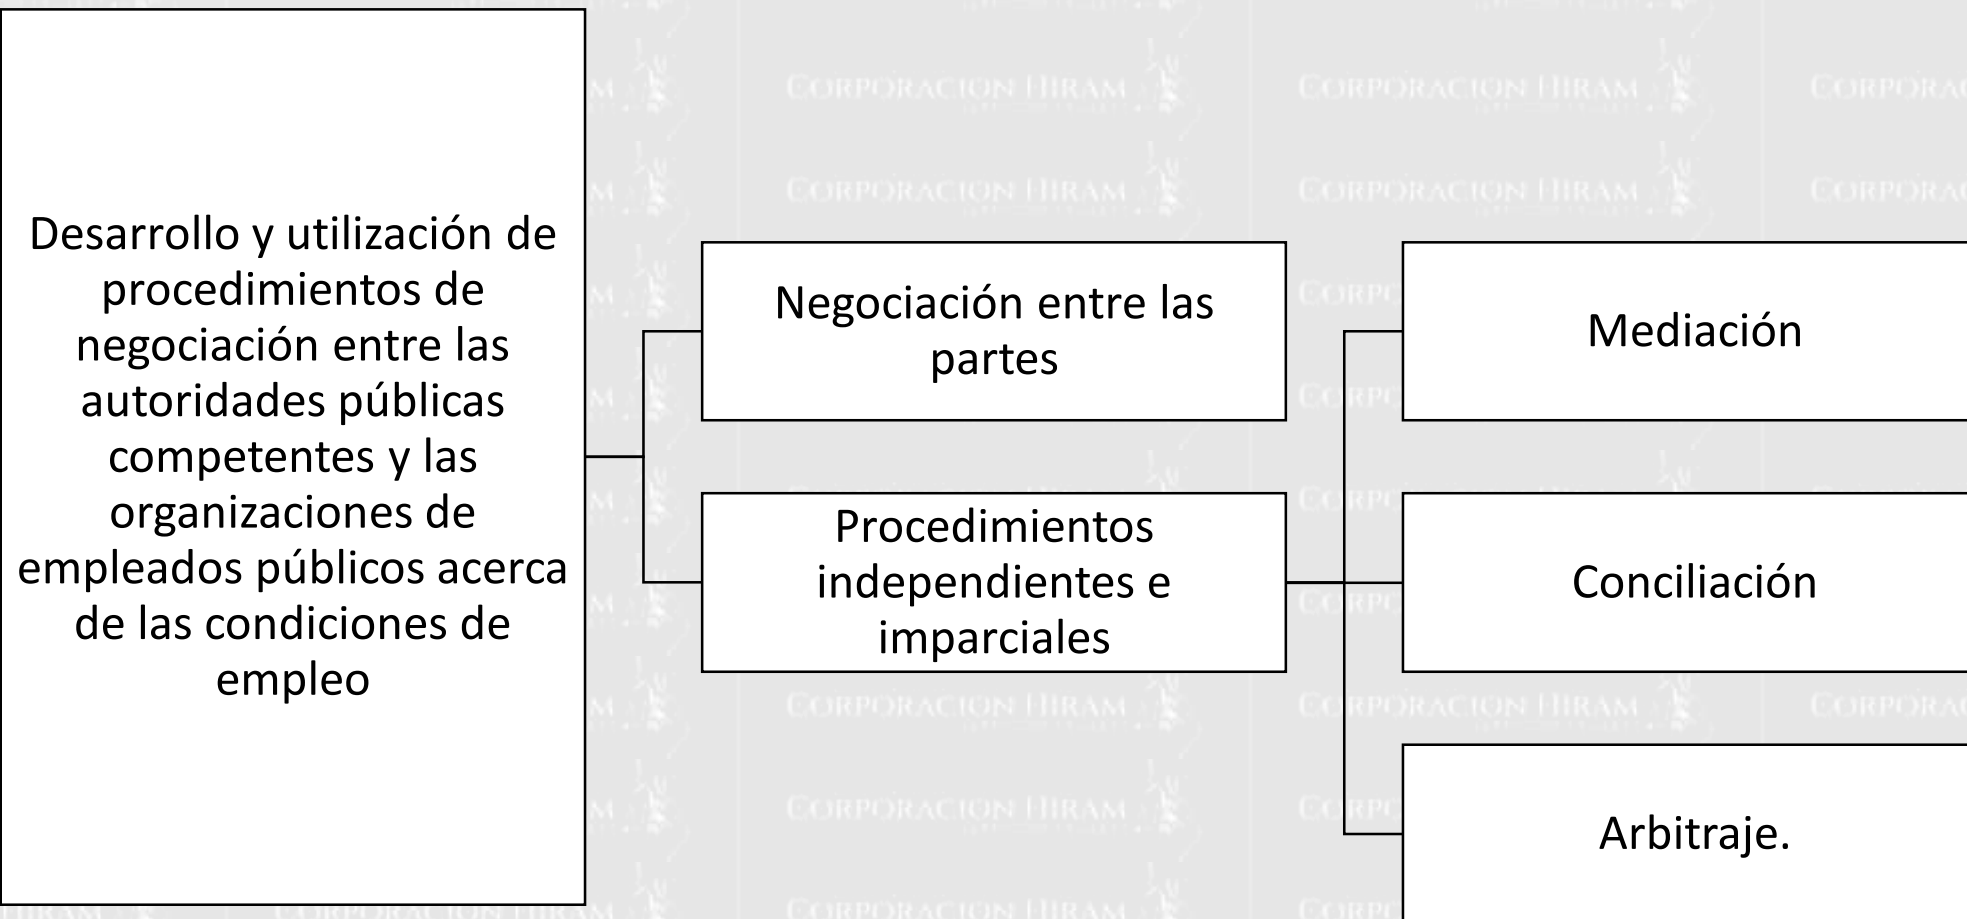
Desarrollo y utilización de procedimientos de negociación entre las autoridades públicas competentes y las organizaciones de empleados públicos acerca de las condiciones de empleo

Negociación entre las partes

Procedimientos independientes e imparciales

Mediación

Conciliación

Arbitraje.

CORPORACION HIRAM